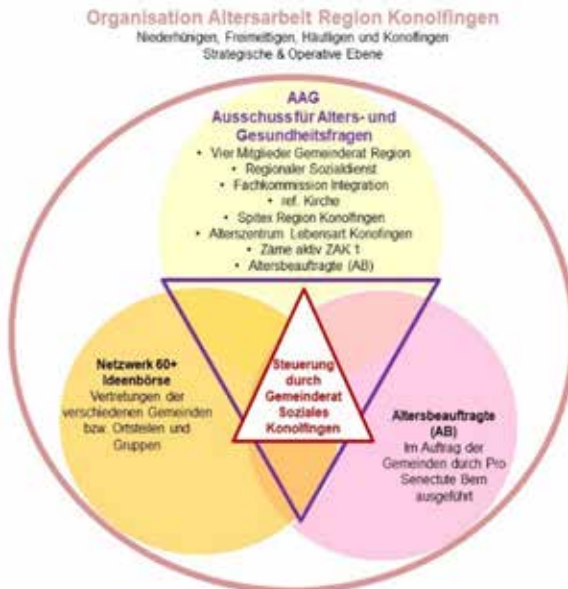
Organisation Altersarbeit Region Konolfingen

Niederhünigen, Freimettigen, Häutligen und Konolfingen
Strategische & Operative Ebene

AAG
Ausschuss für Alters- und Gesundheitsfragen

• Vier Mitglieder Gemeinderat Region
• Regionaler Sozialdienst
• Fachkommission Integration
• ref. Kirche
• Spitex Region Konolfingen
• Alterszentrum Lebensart Konolfingen
• Zäme aktiv ZAK 1
• Altersbeauftragte (AB)

Netzwerk 60+
Ideenbörse
Vertretungen der verschiedenen Gemeinden bzw. Ortsteilen und Gruppen

Steuerung durch Gemeinderat Soziales Konolfingen

Altersbeauftragte (AB)
Im Auftrag der Gemeinden durch Pro Senectute Bern ausgeführt